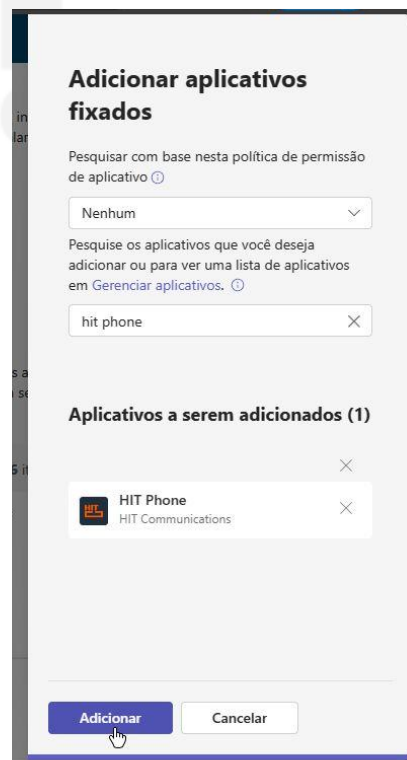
Adicionar aplicativos fixados

Pesquisar com base nesta política de permissão de aplicativo ⓘ

Nenhum

Pesquise os aplicativos que você deseja adicionar ou para ver uma lista de aplicativos em Gerenciar aplicativos. ⓘ

hit phone

Aplicativos a serem adicionados (1)

HIT Phone
HIT Communications

Adicionar
Cancelar